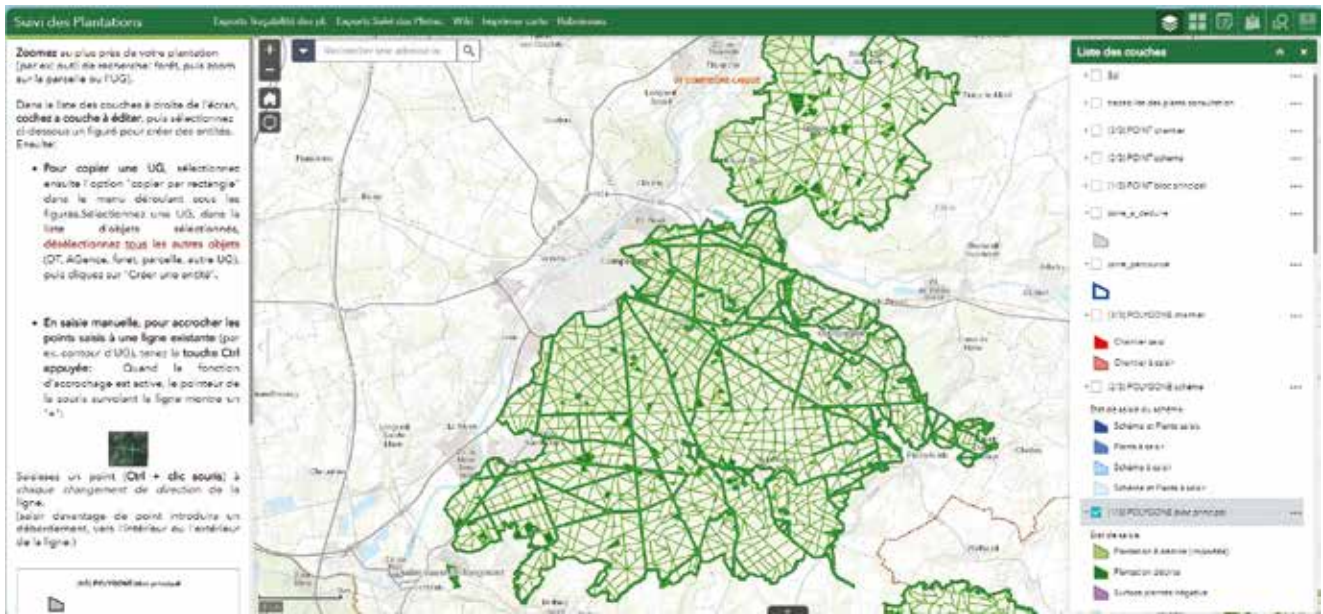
Suivi des Plantations
Exports Tracabilité des pk · Exports Suivi des Plants · Wiki · Imprimer carte · Nationaux

Zoomez au plus près de votre plantation (par ex: outil de recherche: forêt, puis zoom sur la parcelle ou l'UG).

Dans la liste des couches à droite de l'écran, cochez a couche à éditer, puis sélectionnez ci-dessous un figuré pour créer des entités. Ensuite:

• Pour copier une UG, sélectionnez ensuite l'option "copier par rectangle" dans le menu déroulant sous les figures.Sélectionnez une UG, dans la liste d'objets sélectionnés, désélectionnez tous les autres objets (DT, AGence, forêt, parcelle, autre UG), puis cliquez sur "Créer une entité".

• En saisie manuelle, pour accrocher les points saisis à une ligne existante (par ex: contour d'UG), tenez la touche Ctrl appuyée: Quand la fonction d'accrochage est active, le pointeur de la souris suivant la ligne montre un "+".

Saisissez un point (Ctrl + clic souris) à chaque changement de direction de la ligne.
(saisir davantage de point introduira un débordement, vers l'intérieur ou l'extérieur de la ligne.)

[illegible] POLYGONE bloc principal

Rechercher une adresse ou

Liste des couches
Sol
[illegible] des plants consultation
(2/3) POINT chantier
(2/3) POINT schéma
(1/3) POINT bloc principal
zone_a_deduire
zone_parcourue
(3/3) POLYGONE chantier
Chantier saisi
Chantier à saisir
(2/3) POLYGONE schéma
Etat de saisie du schéma
Schéma et Plants saisis
Plants à saisir
Schéma à saisir
Schéma et Plants à saisir
(1/3) POLYGONE bloc principal
Etat de saisie
Plantation à saisir (importée)
Plantation saisie
Surface plantée négative